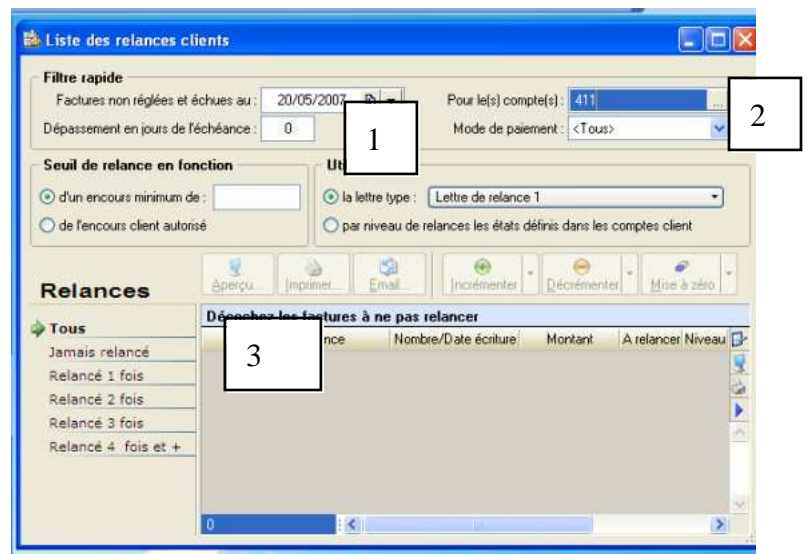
Liste des relances clients

Filtre rapide

Factures non réglées et échues au : 20/05/2007

Dépassement en jours de l'échéance : 0

Pour le(s) compte(s) : 411

Mode de paiement : <Tous>

1

2

Seuil de relance en fonction

d'un encours minimum de :

de l'encours client autorisé

Uti

la lettre type : Lettre de relance 1

par niveau de relances les états définis dans les comptes client

Aperçu... Imprimer... Email... Incrémenter Décrémenter Mise à zéro

Relances

Tous

Jamais relancé

Relancé 1 fois

Relancé 2 fois

Relancé 3 fois

Relancé 4 fois et +

Décochez les factures à ne pas relancer

nce | Nombre/Date écriture | Montant | A relancer | Niveau

3

0